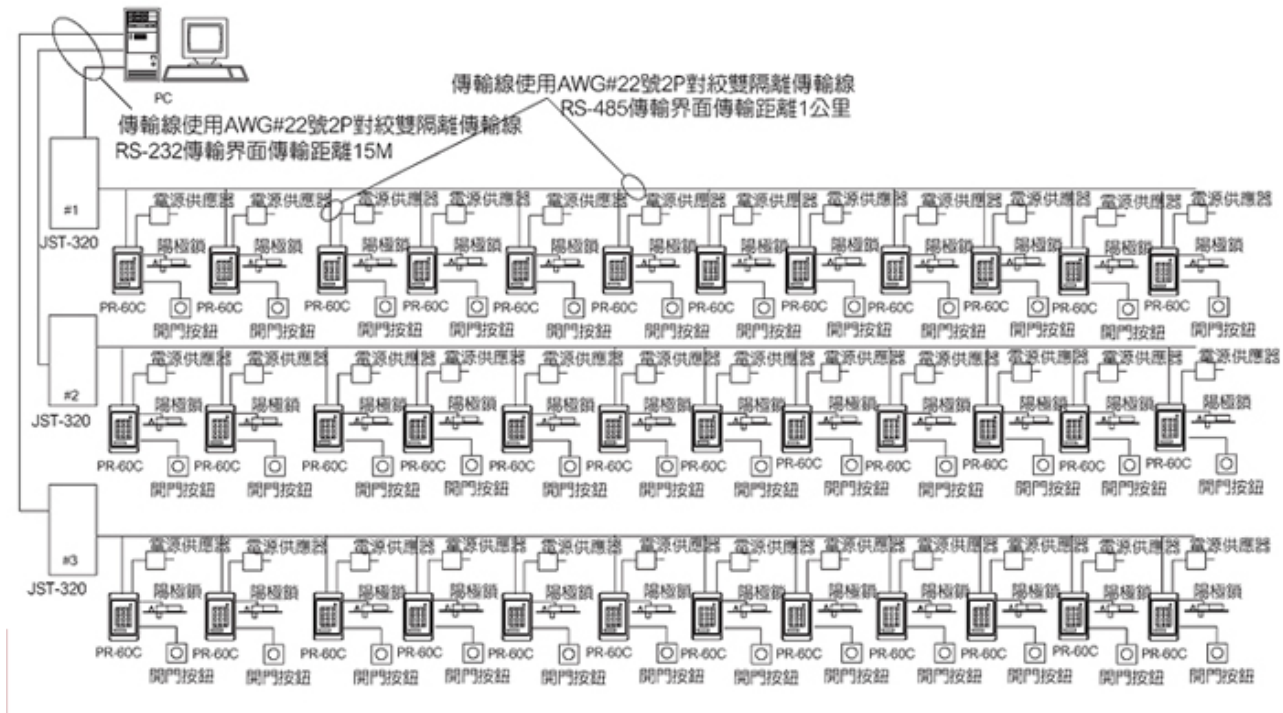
PC

傳輸線使用AWG#22號2P對絞雙隔離傳輸線
RS-485傳輸界面傳輸距離1公里

傳輸線使用AWG#22號2P對絞雙隔離傳輸線
RS-232傳輸界面傳輸距離15M

#1
JST-320

電源供應器 電源供應器 電源供應器 電源供應器 電源供應器 電源供應器 電源供應器 電源供應器 電源供應器 電源供應器 電源供應器 電源供應器
陽極鎖 陽極鎖 陽極鎖 陽極鎖 陽極鎖 陽極鎖 陽極鎖 陽極鎖 陽極鎖 陽極鎖 陽極鎖 陽極鎖
PR-60C PR-60C PR-60C PR-60C PR-60C PR-60C PR-60C PR-60C PR-60C PR-60C PR-60C PR-60C
開門按鈕 開門按鈕 開門按鈕 開門按鈕 開門按鈕 開門按鈕 開門按鈕 開門按鈕 開門按鈕 開門按鈕 開門按鈕 開門按鈕

#2
JST-320

電源供應器 電源供應器 電源供應器 電源供應器 電源供應器 電源供應器 電源供應器 電源供應器 電源供應器 電源供應器 電源供應器 電源供應器
陽極鎖 陽極鎖 陽極鎖 陽極鎖 陽極鎖 陽極鎖 陽極鎖 陽極鎖 陽極鎖 陽極鎖 陽極鎖 陽極鎖
PR-60C PR-60C PR-60C PR-60C PR-60C PR-60C PR-60C PR-60C PR-60C PR-60C PR-60C PR-60C
開門按鈕 開門按鈕 開門按鈕 開門按鈕 開門按鈕 開門按鈕 開門按鈕 開門按鈕 開門按鈕 開門按鈕 開門按鈕 開門按鈕

#3
JST-320

電源供應器 電源供應器 電源供應器 電源供應器 電源供應器 電源供應器 電源供應器 電源供應器 電源供應器 電源供應器 電源供應器 電源供應器
陽極鎖 陽極鎖 陽極鎖 陽極鎖 陽極鎖 陽極鎖 陽極鎖 陽極鎖 陽極鎖 陽極鎖 陽極鎖 陽極鎖
PR-60C PR-60C PR-60C PR-60C PR-60C PR-60C PR-60C PR-60C PR-60C PR-60C PR-60C PR-60C
開門按鈕 開門按鈕 開門按鈕 開門按鈕 開門按鈕 開門按鈕 開門按鈕 開門按鈕 開門按鈕 開門按鈕 開門按鈕 開門按鈕